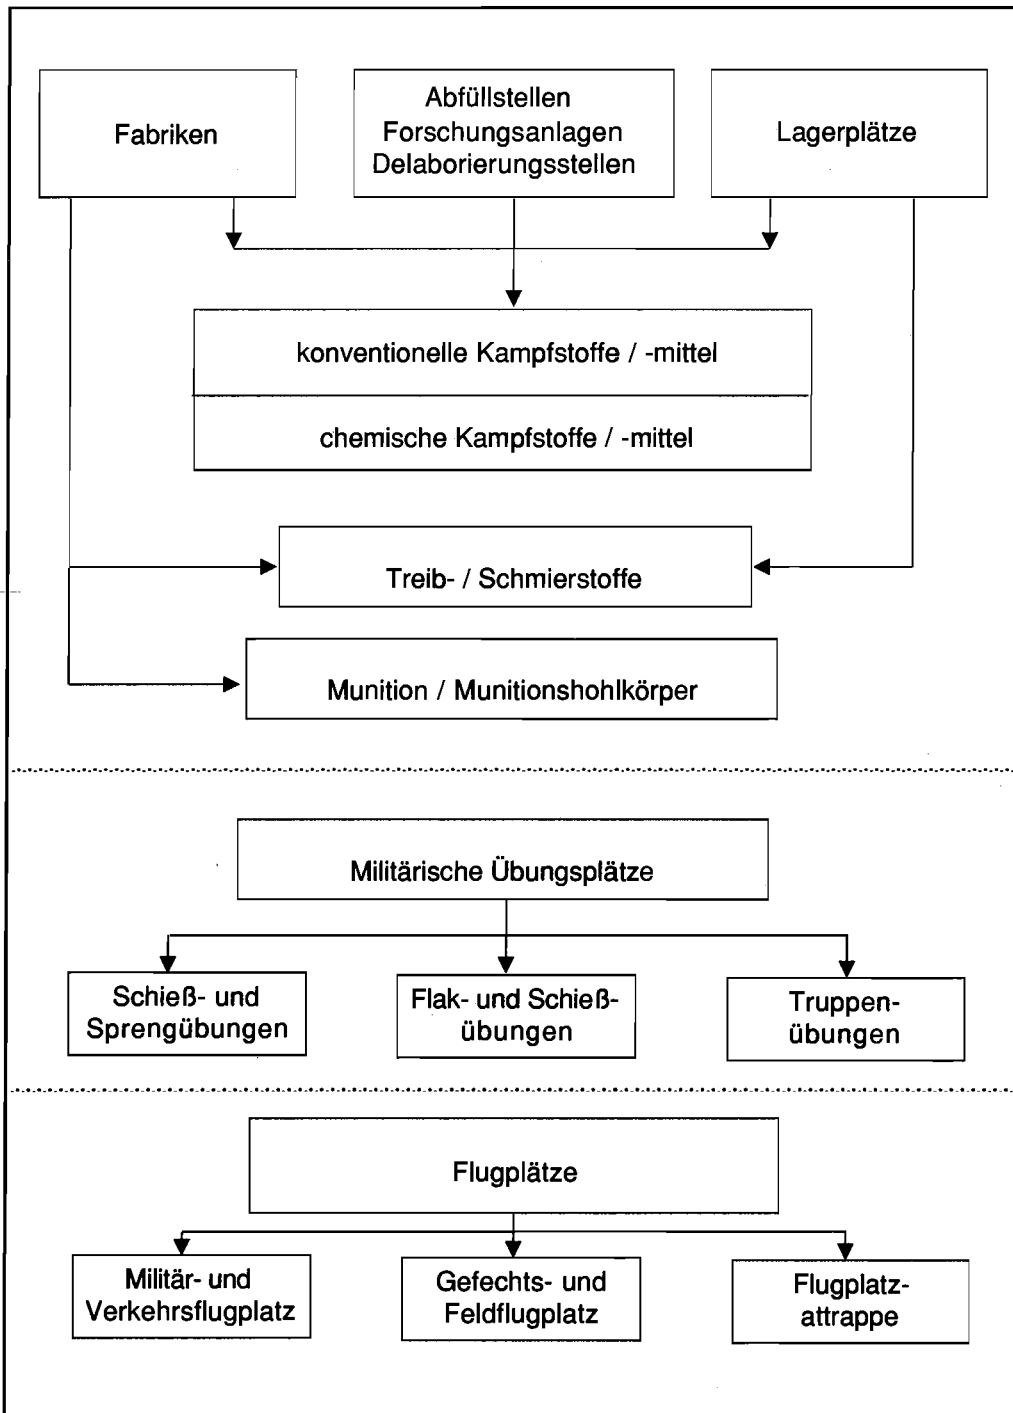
Fabriken

Abfüllstellen
Forschungsanlagen
Delaborierungsstellen

Lagerplätze

konventionelle Kampfstoffe / -mittel

chemische Kampfstoffe / -mittel

Treib- / Schmierstoffe

Munition / Munitionshohlkörper

Militärische Übungsplätze

Schieß- und Sprengübungen

Flak- und Schießübungen

Truppenübungen

Flugplätze

Militär- und Verkehrsflugplatz

Gefechts- und Feldflugplatz

Flugplatzattrappe